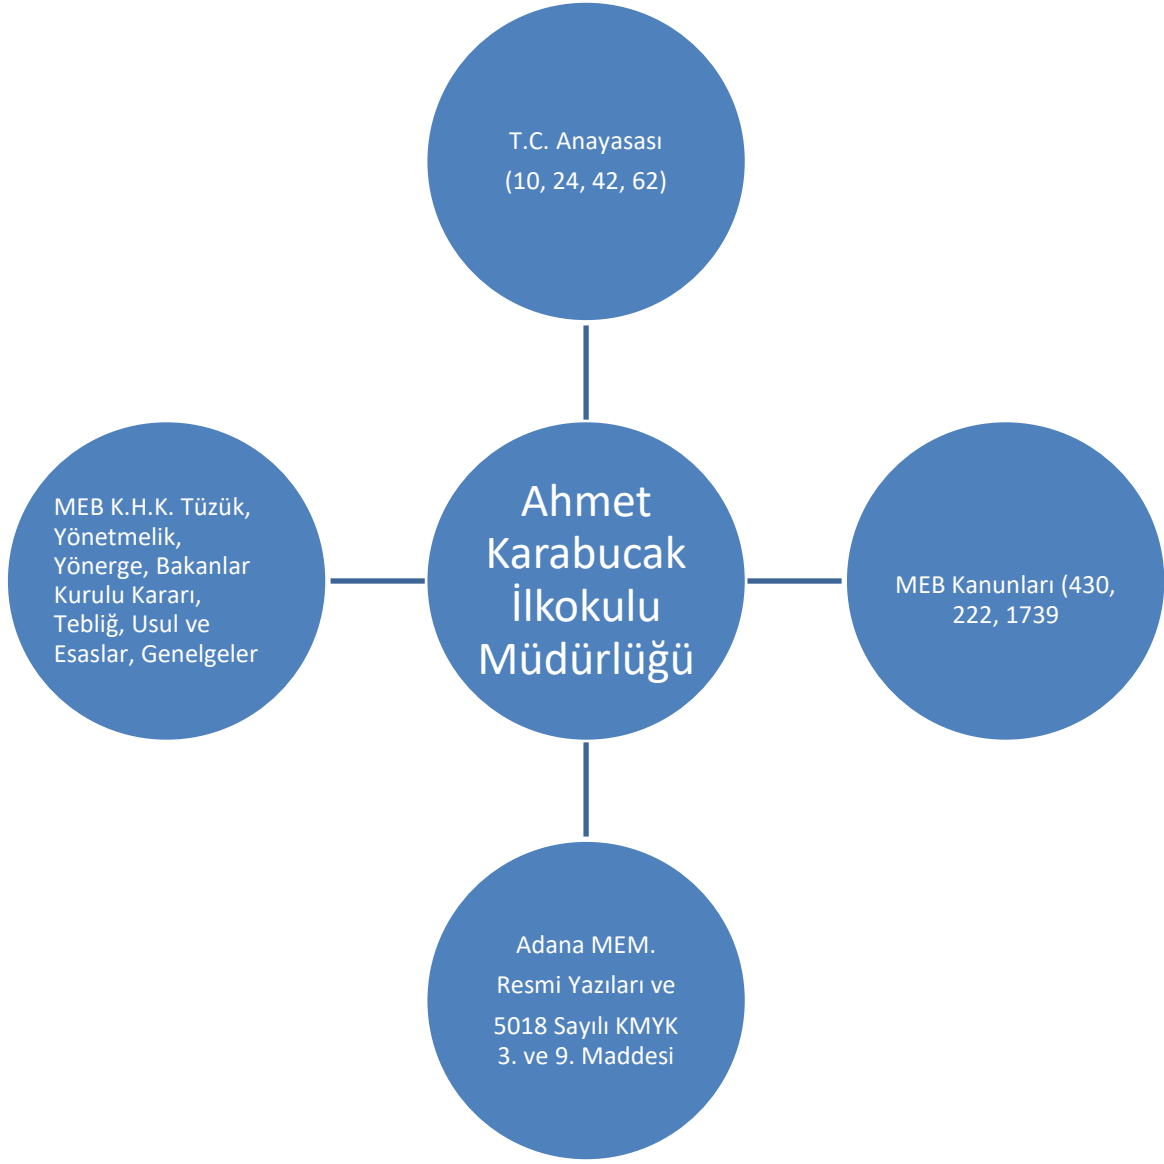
T.C. Anayasası

(10, 24, 42, 62)

MEB K.H.K. Tüzük, Yönetmelik, Yönerge, Bakanlar Kurulu Kararı, Tebliğ, Usul ve Esaslar, Genelgeler

Ahmet Karabucak İlkokulu Müdürlüğü

MEB Kanunları (430, 222, 1739

Adana MEM.

Resmi Yazıları ve

5018 Sayılı KMYK 3. ve 9. Maddesi